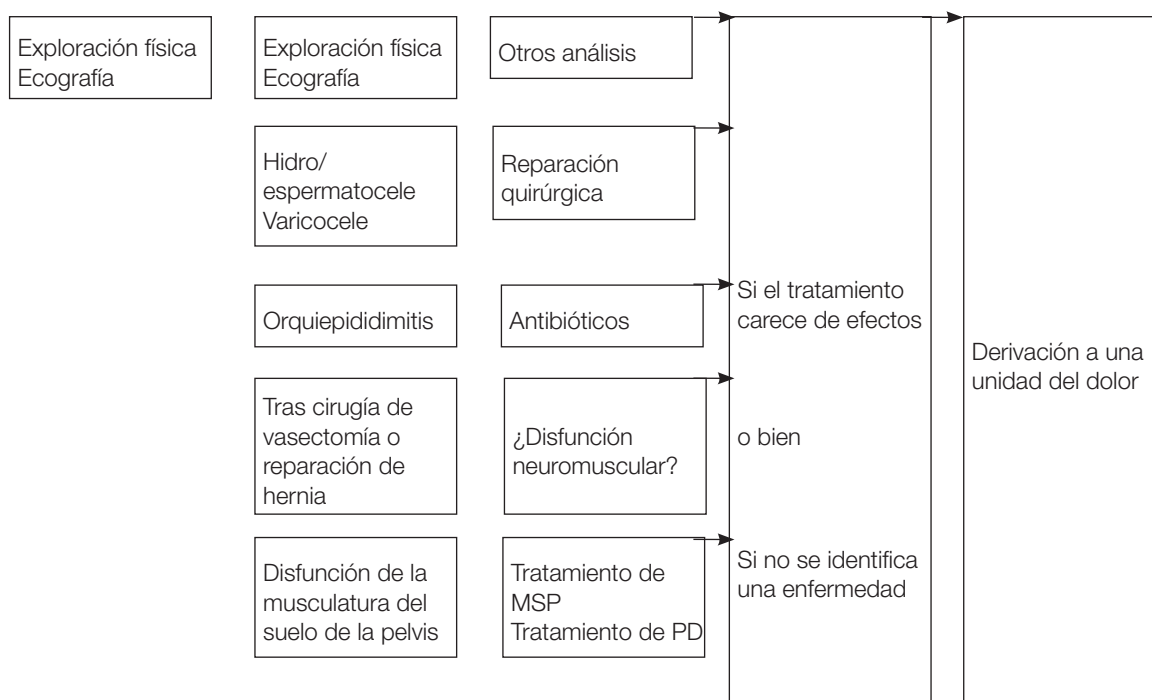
Exploración física
Ecografía

Exploración física
Ecografía

Otros análisis

Hidro/
espermatocele
Varicocele

Reparación
quirúrgica

Orquiepididimitis

Antibióticos

Tras cirugía de vasectomía o reparación de hernia

¿Disfunción neuromuscular?

Disfunción de la musculatura del suelo de la pelvis

Tratamiento de MSP
Tratamiento de PD

Si el tratamiento carece de efectos

o bien

Si no se identifica una enfermedad

Derivación a una unidad del dolor